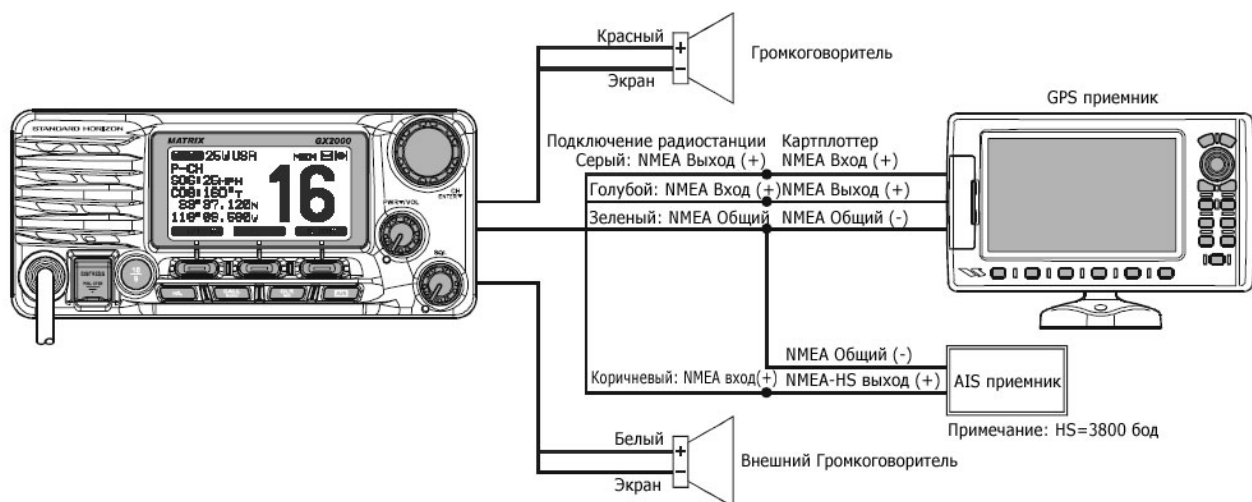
Красный
+
−
Экран
Громкоговоритель

GPS приемник

STANDARD HORIZON
MATRIX
GX2000
25 USA
MEDM
P-CH
SOG:25MPH
COG:160°T
88°87.120N
118°09.580W
16
PWR/VOL
SQL
CH ENTER
DISTRESS
16/9

Подключение радиостанции
Серый: NMEA Выход (+)
Картплоттер
NMEA Вход (+)
Голубой: NMEA Вход (+)
NMEA Выход (+)
Зеленый: NMEA Общий
NMEA Общий (-)

NMEA Общий (-)
Коричневый: NMEA вход(+)
NMEA-HS выход (+)
AIS приемник
Примечание: HS=3800 бод

Белый
+
−
Экран
Внешний Громкоговоритель